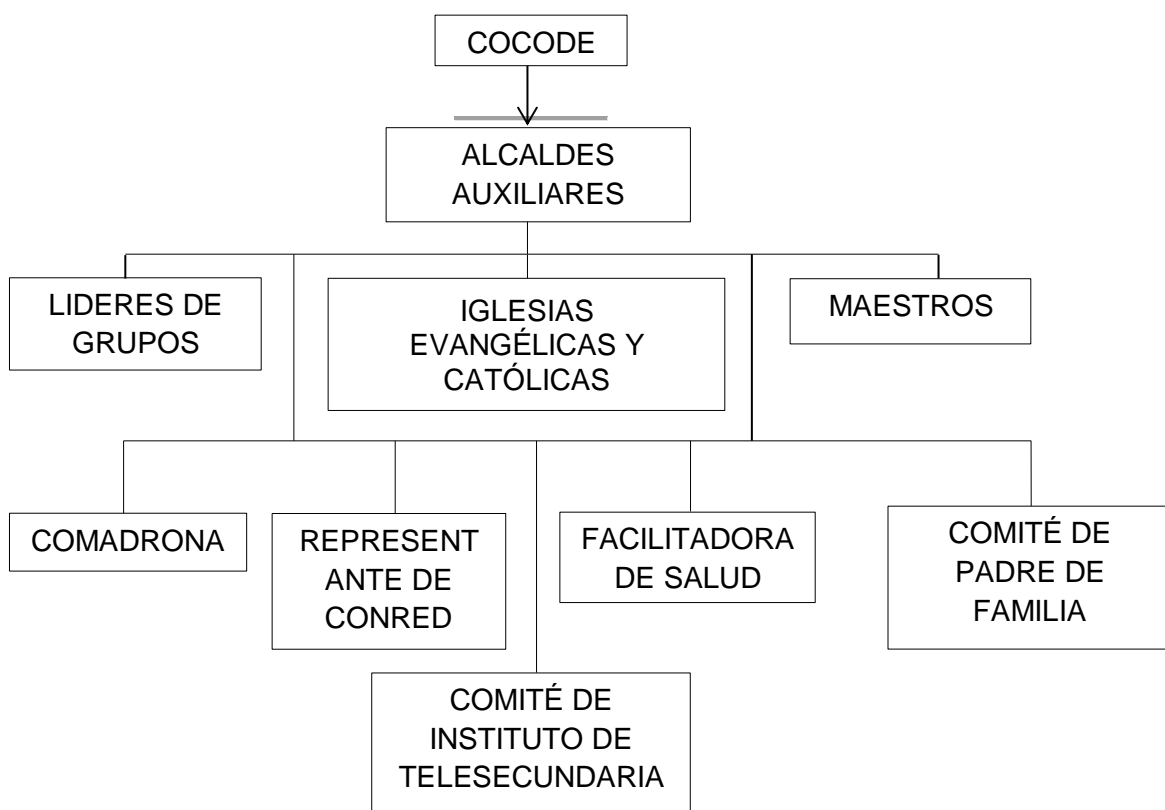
COCODE

ALCALDES AUXILIARES

LIDERES DE GRUPOS

IGLESIAS EVANGÉLICAS Y CATÓLICAS

MAESTROS

COMADRONA

REPRESENT ANTE DE CONRED

FACILITADORA DE SALUD

COMITÉ DE PADRE DE FAMILIA

COMITÉ DE INSTITUTO DE TELESECUNDARIA